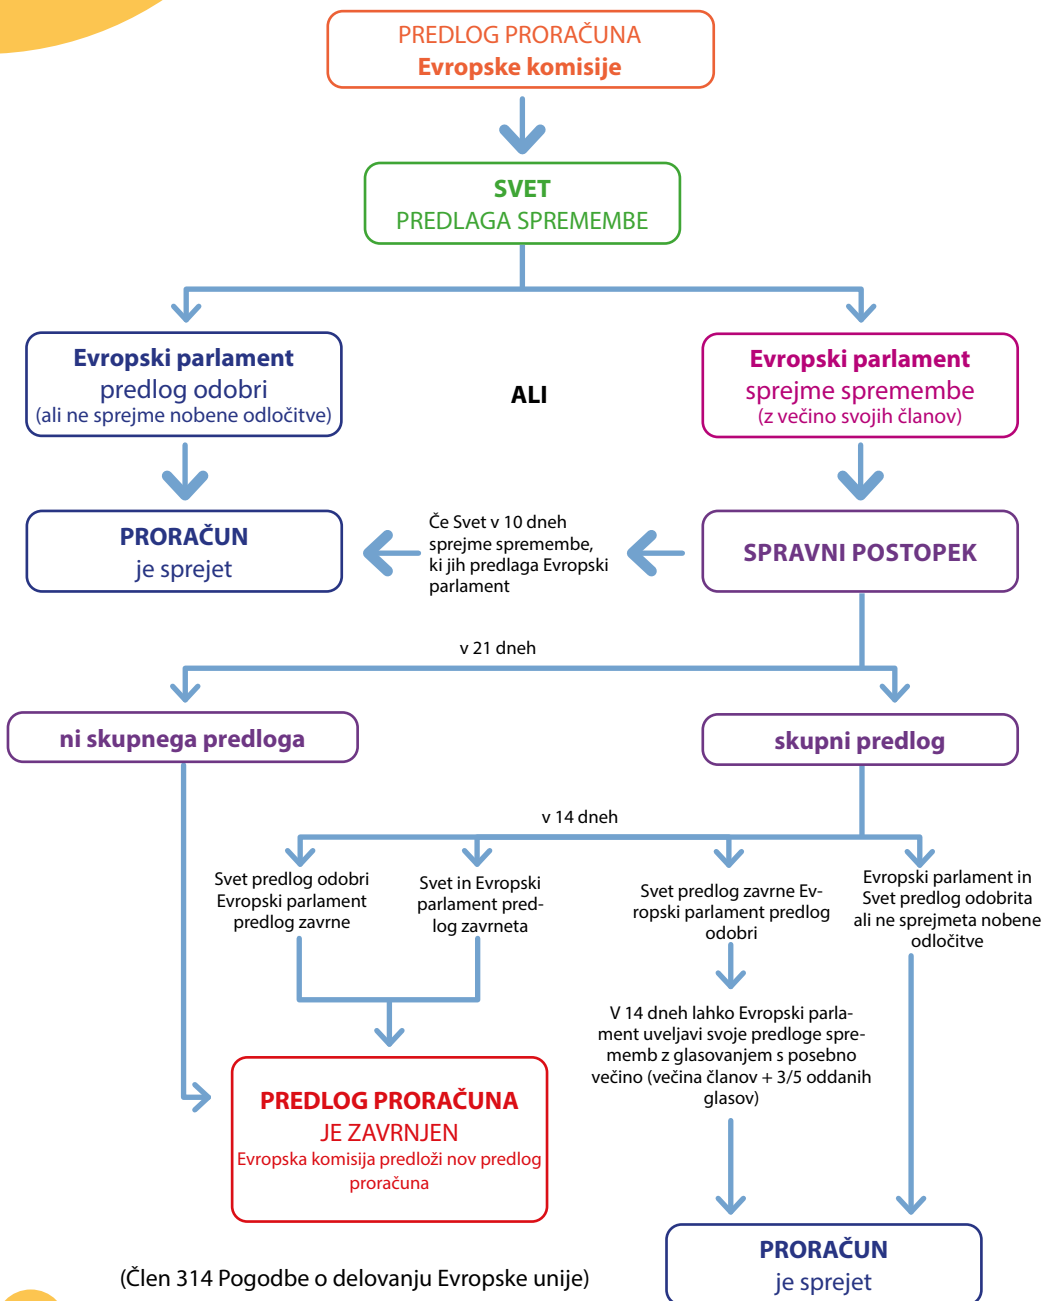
PREDLOG PRORAČUNA
Evropske komisije

SVET
PREDLAGA SPREMEMBE

Evropski parlament
predlog odobri
(ali ne sprejme nobene odločitve)

ALI

Evropski parlament
sprejme spremembe
(z večino svojih članov)

PRORAČUN
je sprejet

Če Svet v 10 dneh sprejme spremembe, ki jih predlaga Evropski parlament

SPRAVNI POSTOPEK

v 21 dneh

ni skupnega predloga

skupni predlog

v 14 dneh

Svet predlog odobri Evropski parlament predlog zavrne

Svet in Evropski parlament predlog zavrneta

Svet predlog zavrne Evropski parlament predlog odobri

Evropski parlament in Svet predlog odobrita ali ne sprejmeta nobene odločitve

V 14 dneh lahko Evropski parlament uveljavi svoje predloge sprememb z glasovanjem s posebno večino (večina članov + 3/5 oddanih glasov)

PREDLOG PRORAČUNA
JE ZAVRNJEN
Evropska komisija predloži nov predlog proračuna

PRORAČUN
je sprejet

(Člen 314 Pogodbe o delovanju Evropske unije)